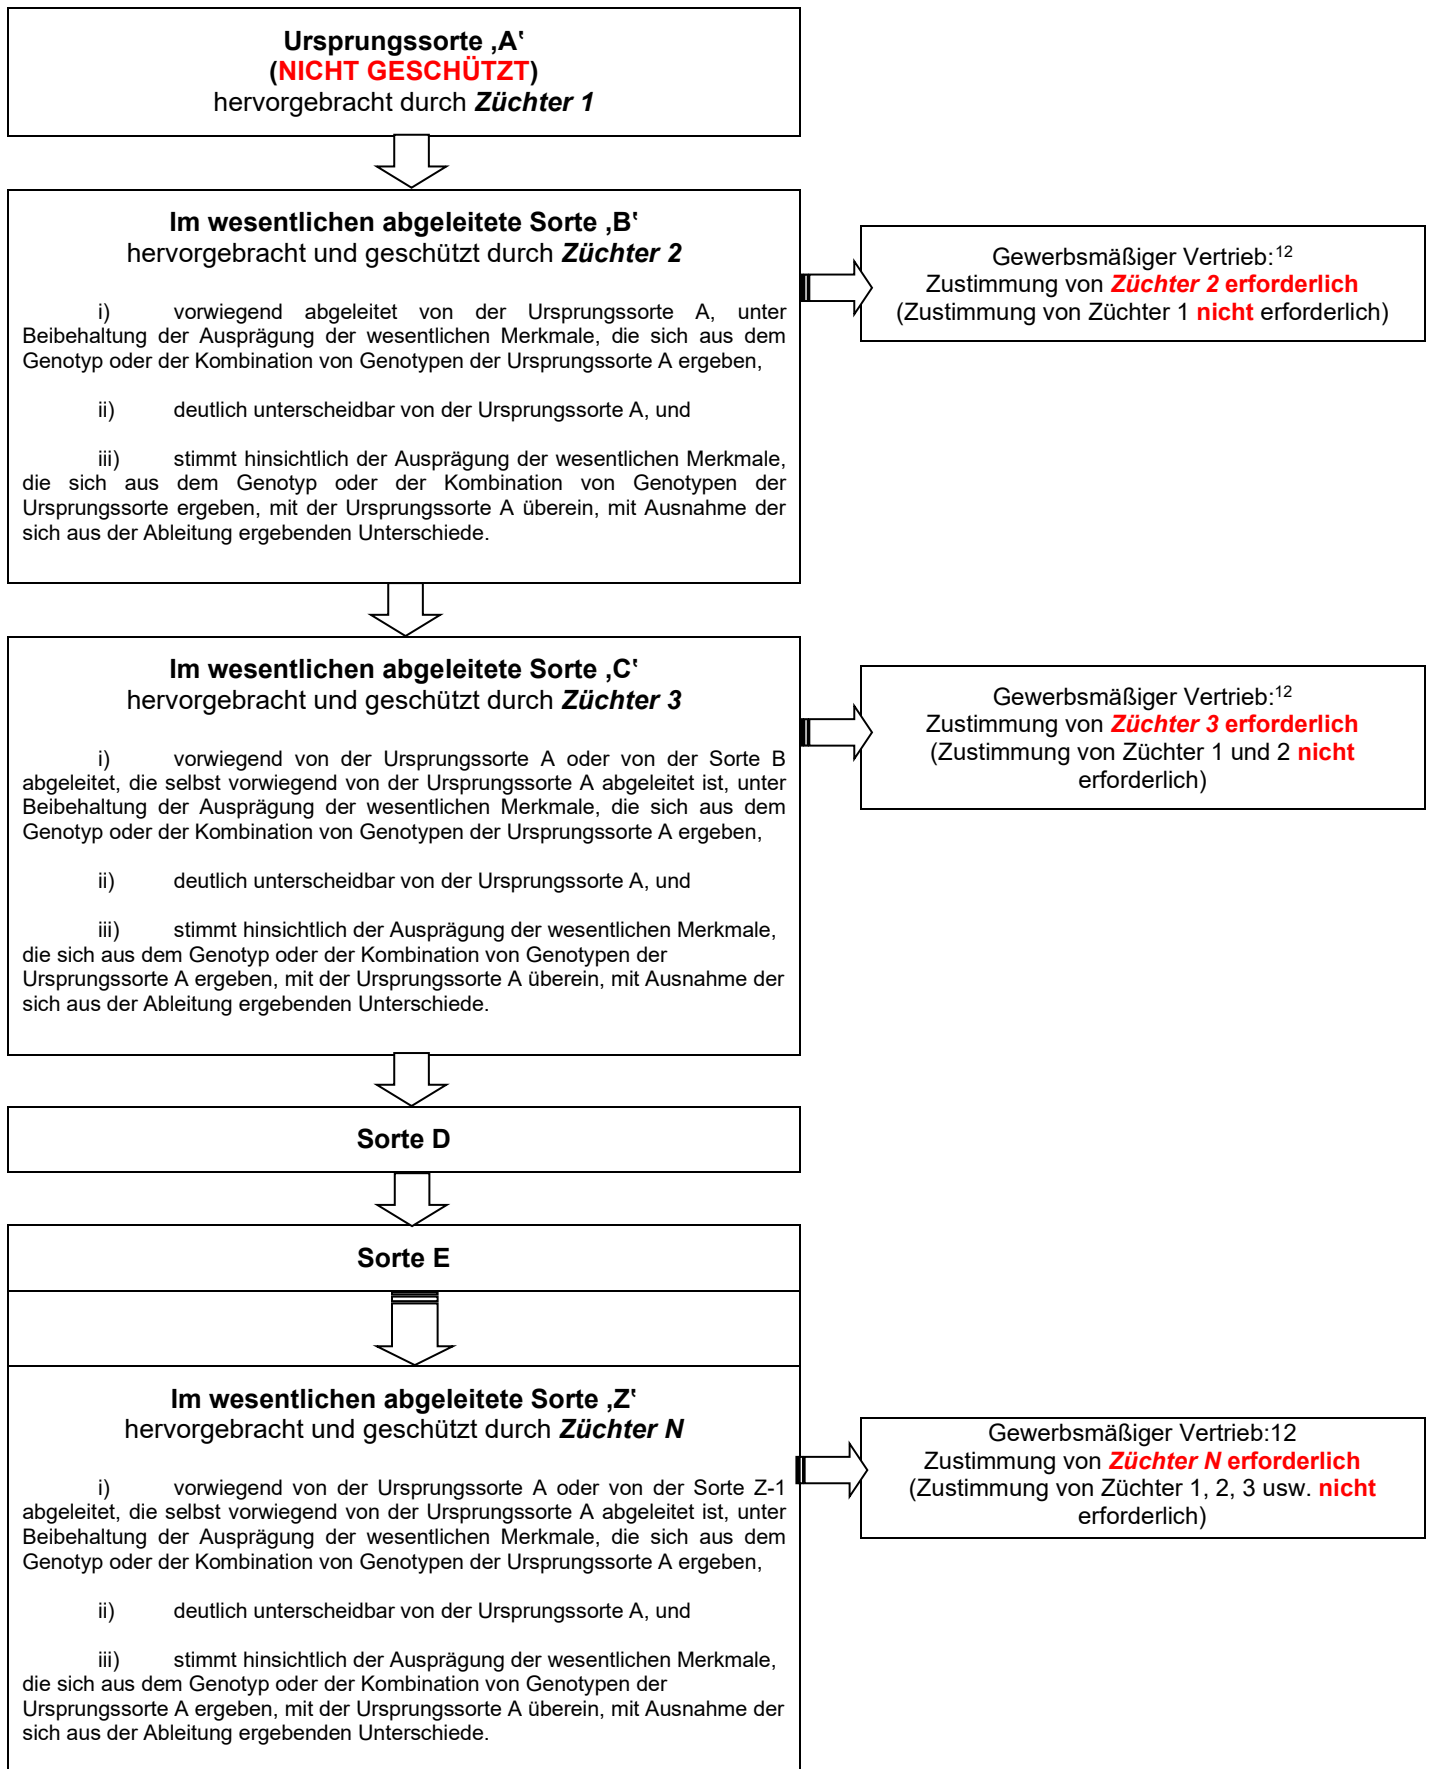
Ursprungssorte ‚A'
(NICHT GESCHÜTZT)
hervorgebracht durch Züchter 1

Im wesentlichen abgeleitete Sorte ‚B'
hervorgebracht und geschützt durch Züchter 2

i) vorwiegend abgeleitet von der Ursprungssorte A, unter Beibehaltung der Ausprägung der wesentlichen Merkmale, die sich aus dem Genotyp oder der Kombination von Genotypen der Ursprungssorte A ergeben,

ii) deutlich unterscheidbar von der Ursprungssorte A, und

iii) stimmt hinsichtlich der Ausprägung der wesentlichen Merkmale, die sich aus dem Genotyp oder der Kombination von Genotypen der Ursprungssorte ergeben, mit der Ursprungssorte A überein, mit Ausnahme der sich aus der Ableitung ergebenden Unterschiede.

Gewerbsmäßiger Vertrieb:$^{12}$
Zustimmung von Züchter 2 erforderlich
(Zustimmung von Züchter 1 nicht erforderlich)

Im wesentlichen abgeleitete Sorte ‚C'
hervorgebracht und geschützt durch Züchter 3

i) vorwiegend von der Ursprungssorte A oder von der Sorte B abgeleitet, die selbst vorwiegend von der Ursprungssorte A abgeleitet ist, unter Beibehaltung der Ausprägung der wesentlichen Merkmale, die sich aus dem Genotyp oder der Kombination von Genotypen der Ursprungssorte A ergeben,

ii) deutlich unterscheidbar von der Ursprungssorte A, und

iii) stimmt hinsichtlich der Ausprägung der wesentlichen Merkmale, die sich aus dem Genotyp oder der Kombination von Genotypen der Ursprungssorte A ergeben, mit der Ursprungssorte A überein, mit Ausnahme der sich aus der Ableitung ergebenden Unterschiede.

Gewerbsmäßiger Vertrieb:$^{12}$
Zustimmung von Züchter 3 erforderlich
(Zustimmung von Züchter 1 und 2 nicht erforderlich)

Sorte D

Sorte E

Im wesentlichen abgeleitete Sorte ‚Z'
hervorgebracht und geschützt durch Züchter N

i) vorwiegend von der Ursprungssorte A oder von der Sorte Z-1 abgeleitet, die selbst vorwiegend von der Ursprungssorte A abgeleitet ist, unter Beibehaltung der Ausprägung der wesentlichen Merkmale, die sich aus dem Genotyp oder der Kombination von Genotypen der Ursprungssorte A ergeben,

ii) deutlich unterscheidbar von der Ursprungssorte A, und

iii) stimmt hinsichtlich der Ausprägung der wesentlichen Merkmale, die sich aus dem Genotyp oder der Kombination von Genotypen der Ursprungssorte A ergeben, mit der Ursprungssorte A überein, mit Ausnahme der sich aus der Ableitung ergebenden Unterschiede.

Gewerbsmäßiger Vertrieb:12
Zustimmung von Züchter N erforderlich
(Zustimmung von Züchter 1, 2, 3 usw. nicht erforderlich)